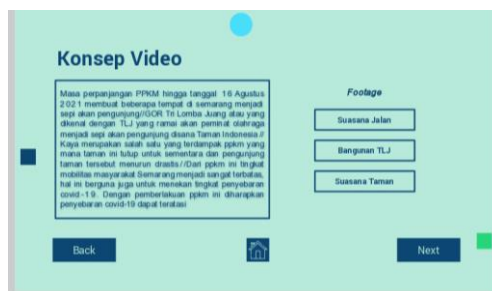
Konsep Video

Masa perpanjangan PPKM hingga tanggal 16 Agustus 2021 membuat beberapa tempat di semarang menjadi sepi akan pengunjung//GOR Tri Lomba Juang atau yang dikenal dengan TLJ yang ramai akan peminat olahraga menjadi sepi akan pengunjung disana Taman Indonesia // Kaya merupakan salah satu yang terdampak ppkm yang mana taman ini tutup untuk sementara dan pengunjung taman tersebut menurun drastis//Dari ppkm ini tingkat mobilitas masyarakat Semarang menjadi sangat terbatas, hal ini berguna juga untuk menekan tingkat penyebaran covid-19. Dengan pemberlakuan ppkm ini diharapkan penyebaran covid-19 dapat teratasi

Footage

Suasana Jalan

Bangunan TLJ

Suasana Taman

Back

Next